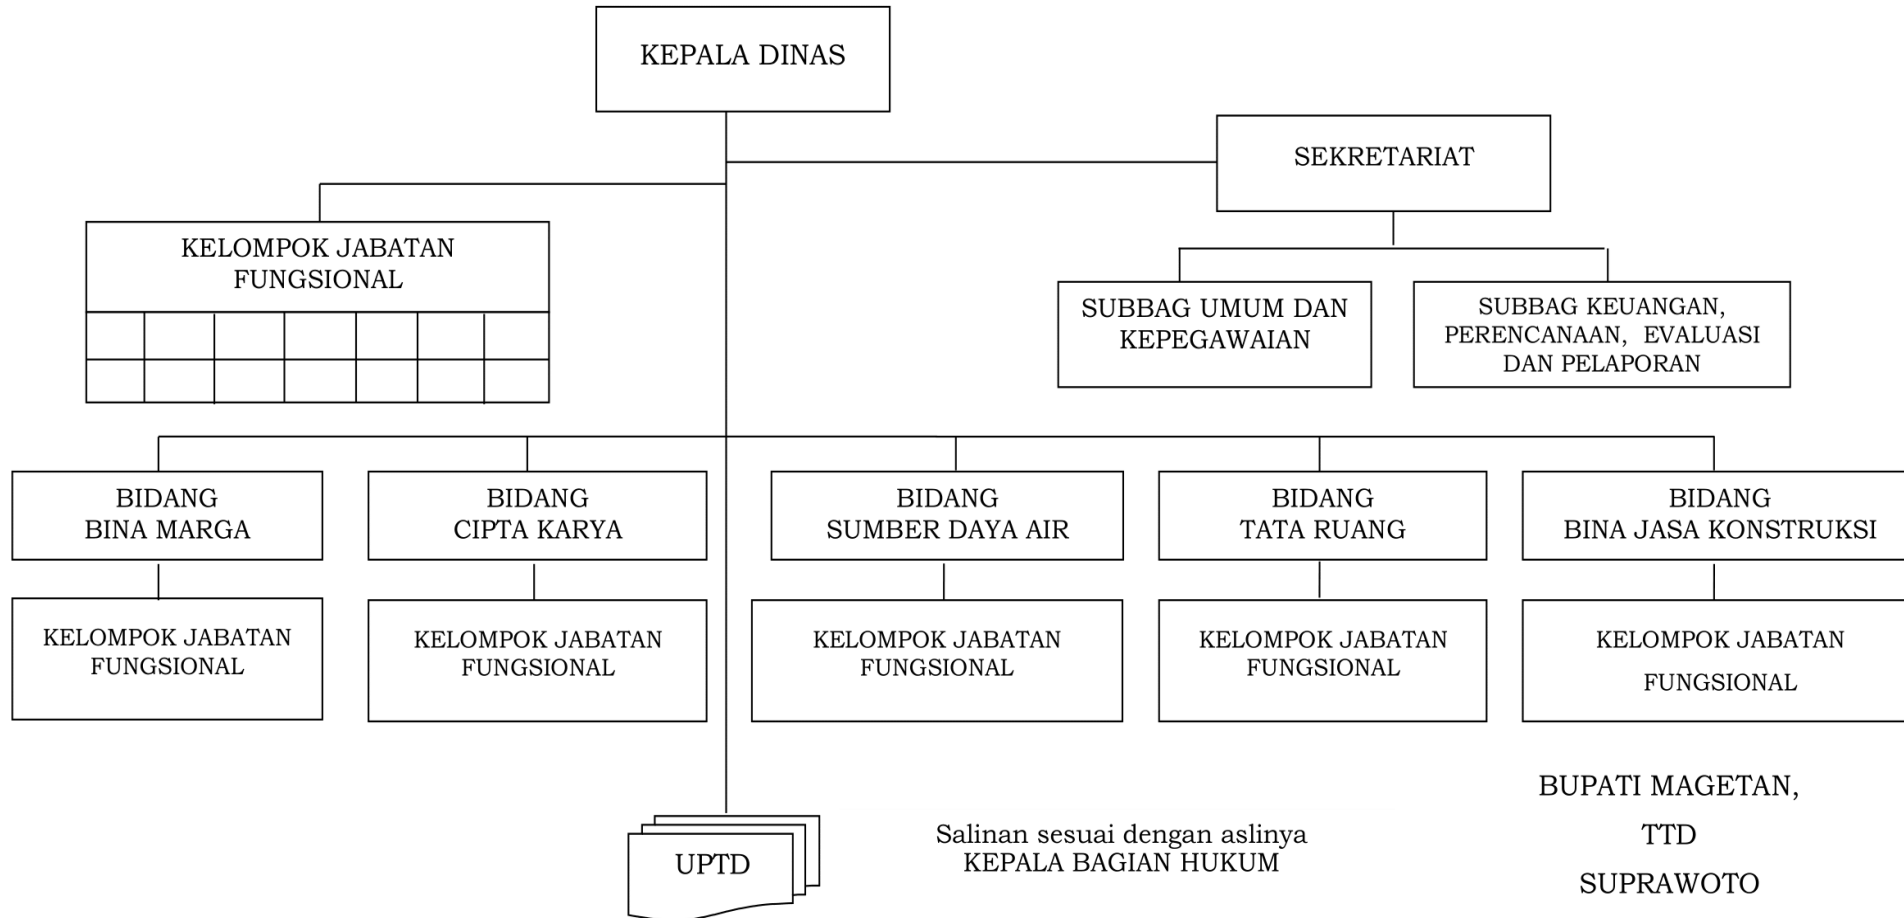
KEPALA DINAS

SEKRETARIAT

KELOMPOK JABATAN FUNGSIONAL

SUBBAG UMUM DAN KEPEGAWAIAN

SUBBAG KEUANGAN, PERENCANAAN, EVALUASI DAN PELAPORAN

BIDANG BINA MARGA

BIDANG CIPTA KARYA

BIDANG SUMBER DAYA AIR

BIDANG TATA RUANG

BIDANG BINA JASA KONSTRUKSI

KELOMPOK JABATAN FUNGSIONAL

KELOMPOK JABATAN FUNGSIONAL

KELOMPOK JABATAN FUNGSIONAL

KELOMPOK JABATAN FUNGSIONAL

KELOMPOK JABATAN FUNGSIONAL

UPTD

Salinan sesuai dengan aslinya
KEPALA BAGIAN HUKUM

BUPATI MAGETAN,
TTD
SUPRAWOTO